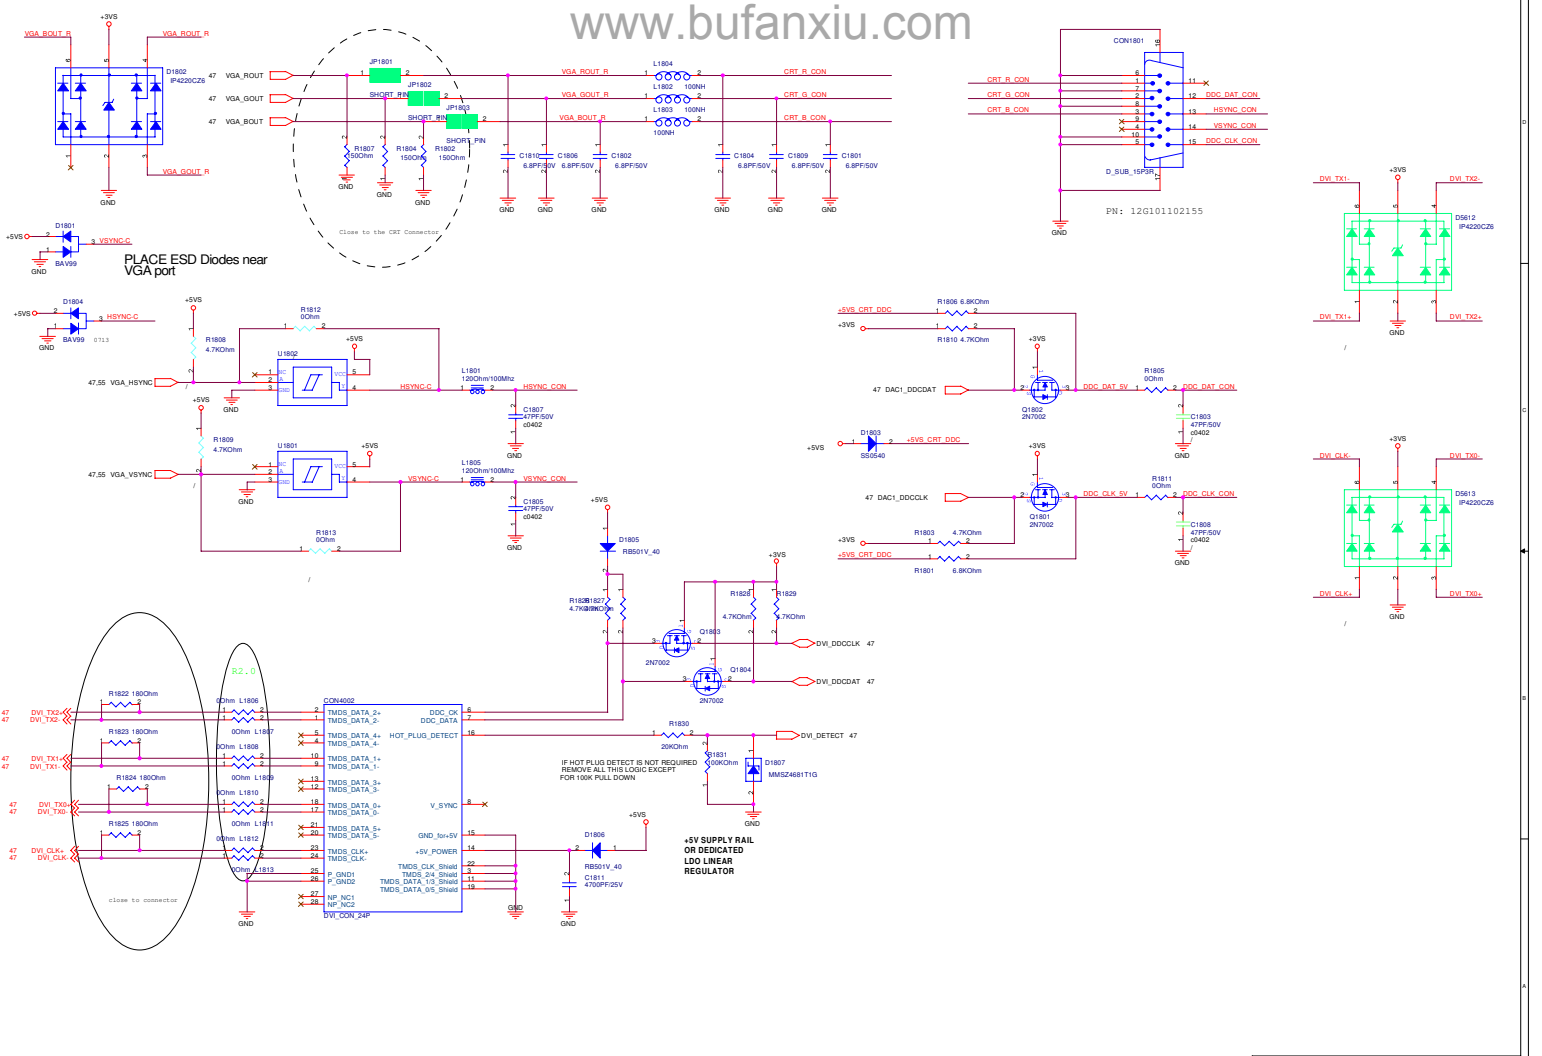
www.bufanxiu.com

+3VS
VGA_BOUT_R
VGA_ROUT_R
D1802
IP4220CZ6
VGA_GOUT_R
GND
47 VGA_ROUT
47 VGA_GOUT
47 VGA_BOUT
JP1801
JP1802
JP1803
SHORT_PIN
SHORT_PIN
SHORT_PIN
R1807 150Ohm
R1804 150Ohm
R1802 150Ohm
GND
Close to the CRT Connector
VGA_ROUT_R
VGA_GOUT_R
VGA_BOUT_R
L1804
L1802 100NH
L1803 100NH
100NH
CRT_R_CON
CRT_G_CON
CRT_B_CON
C1810 6.8PF/50V
C1806 6.8PF/50V
C1802 6.8PF/50V
C1804 6.8PF/50V
C1809 6.8PF/50V
C1801 6.8PF/50V
GND
CON1801
CRT_R_CON
CRT_G_CON
CRT_B_CON
DDC_DAT_CON
HSYNC_CON
VSYNC_CON
DDC_CLK_CON
D_SUB_15P3R
PN: 12G101102155
GND

+5VS
D1801
VSYNC-C
BAV99
GND
PLACE ESD Diodes near VGA port

+5VS
D1804
HSYNC-C
BAV99
0713
+5VS
R1812 0Ohm
R1808 4.7KOhm
+5VS
U1802
47,55 VGA_HSYNC
HSYNC-C
L1801 120Ohm/100Mhz
HSYNC_CON
C1807 47PF/50V c0402
GND
+5VS
R1809 4.7KOhm
+5VS
U1801
47,55 VGA_VSYNC
VSYNC-C
L1805 120Ohm/100Mhz
VSYNC_CON
C1805 47PF/50V c0402
GND
R1813 0Ohm

+5VS_CRT_DDC
+3VS
R1806 6.8KOhm
R1810 4.7KOhm
+3VS
47 DAC1_DDCDAT
Q1802 2N7002
DDC_DAT_5V
R1805 0Ohm
DDC_DAT_CON
C1803 47PF/50V c0402
GND
+5VS
D1803 SS0540
+5VS_CRT_DDC
+3VS
47 DAC1_DDCCLK
Q1801 2N7002
DDC_CLK_5V
R1811 0Ohm
DDC_CLK_CON
C1808 47PF/50V c0402
GND
+3VS
R1803 4.7KOhm
+5VS_CRT_DDC
R1801 6.8KOhm

+3VS
DVI_TX1-
DVI_TX2-
D5612
IP4220CZ6
DVI_TX1+
DVI_TX2+
GND
+3VS
DVI_CLK-
DVI_TX0-
D5613
IP4220CZ6
DVI_CLK+
DVI_TX0+
GND

+5VS
D1805
RB501V_40
R1826 4.7KOhm
R1827 4.7KOhm
+3VS
R1828 4.7KOhm
R1829 4.7KOhm
Q1803
2N7002
Q1804
2N7002
DVI_DDCCLK 47
DVI_DDCDAT 47

R2.0
R1822 180Ohm
R1823 180Ohm
R1824 180Ohm
R1825 180Ohm
47 DVI_TX2+
47 DVI_TX2-
47 DVI_TX1+
47 DVI_TX1-
47 DVI_TX0+
47 DVI_TX0-
47 DVI_CLK+
47 DVI_CLK-
0Ohm L1806
0Ohm L1807
0Ohm L1808
0Ohm L1809
0Ohm L1810
0Ohm L1811
0Ohm L1812
0Ohm L1813
close to connector
GND
CON4002
TMDS_DATA_2+
TMDS_DATA_2-
TMDS_DATA_4+
TMDS_DATA_4-
TMDS_DATA_1+
TMDS_DATA_1-
TMDS_DATA_3+
TMDS_DATA_3-
TMDS_DATA_0+
TMDS_DATA_0-
TMDS_DATA_5+
TMDS_DATA_5-
TMDS_CLK+
TMDS_CLK-
P_GND1
P_GND2
NP_NC1
NP_NC2
DVI_CON_24P
DDC_CK
DDC_DATA
HOT_PLUG_DETECT
V_SYNC
GND_for+5V
+5V_POWER
TMDS_CLK_Shield
TMDS_2/4_Shield
TMDS_DATA_1/3_Shield
TMDS_DATA_0/5_Shield
GND
R1830
20KOhm
DVI_DETECT 47
R1831 100KOhm
D1807 MMSZ4681T1G
GND
IF HOT PLUG DETECT IS NOT REQUIRED REMOVE ALL THIS LOGIC EXCEPT FOR 100K PULL DOWN
+5VS
D1806
RB501V_40
C1811 4700PF/25V
GND
+5V SUPPLY RAIL OR DEDICATED LDO LINEAR REGULATOR